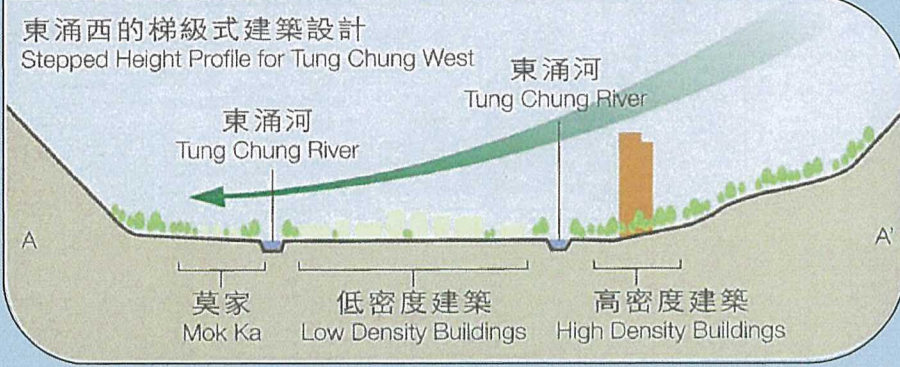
東涌西的梯級式建築設計
Stepped Height Profile for Tung Chung West

東涌河
Tung Chung River

東涌河
Tung Chung River

A

A'

莫家
Mok Ka

低密度建築
Low Density Buildings

高密度建築
High Density Buildings